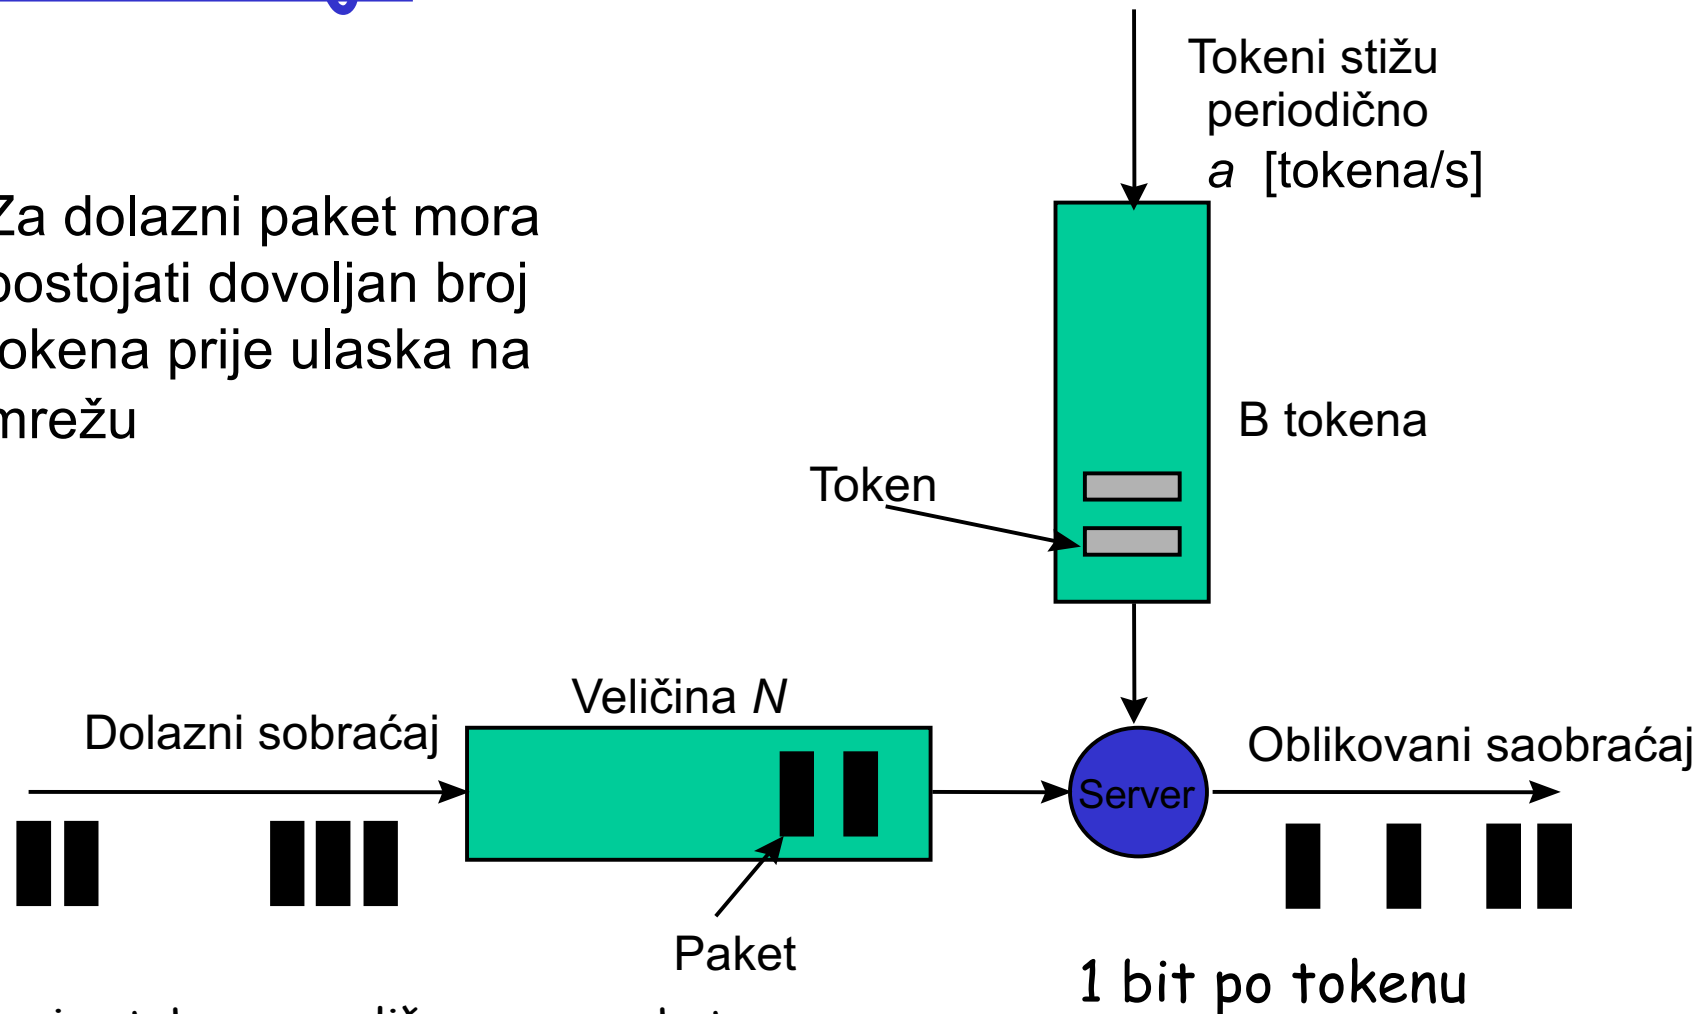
Za dolazni paket mora postojati dovoljan broj tokena prije ulaska na mrežu

Tokeni stižu periodično $a$ [tokena/s]

B tokena

Token

Veličina $N$

Dolazni sobraćaj

Server

Oblikovani saobraćaj

Paket

1 bit po tokenu

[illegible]